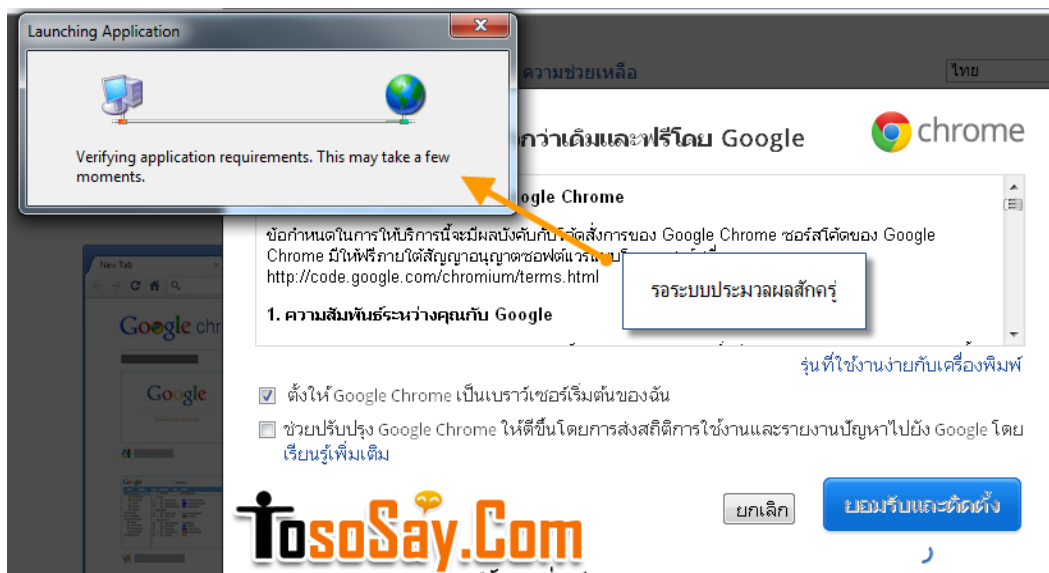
Launching Application

Verifying application requirements. This may take a few moments.

ความช่วยเหลือ

ไทย

กว่าเดิมและฟรีโดย Google

chrome

ogle Chrome

ข้อกำหนดในการให้บริการนี้จะมีผลบังคับกับโค้ดสั่งการของ Google Chrome ซอร์สโค้ดของ Google Chrome มีให้ฟรีภายใต้สัญญาอนุญาตซอฟต์แวร์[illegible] http://code.google.com/chromium/terms.html

รอระบบประมวลผลสักครู่

1. ความสัมพันธ์ระหว่างคุณกับ Google

New Tab

Google chr

Google

รุ่นที่ใช้งานง่ายกับเครื่องพิมพ์

ตั้งให้ Google Chrome เป็นเบราว์เซอร์เริ่มต้นของฉัน

ช่วยปรับปรุง Google Chrome ให้ดีขึ้นโดยการส่งสถิติการใช้งานและรายงานปัญหาไปยัง Google โดย เรียนรู้เพิ่มเติม

TosoSay.Com

ยกเลิก

ยอมรับและติดตั้ง